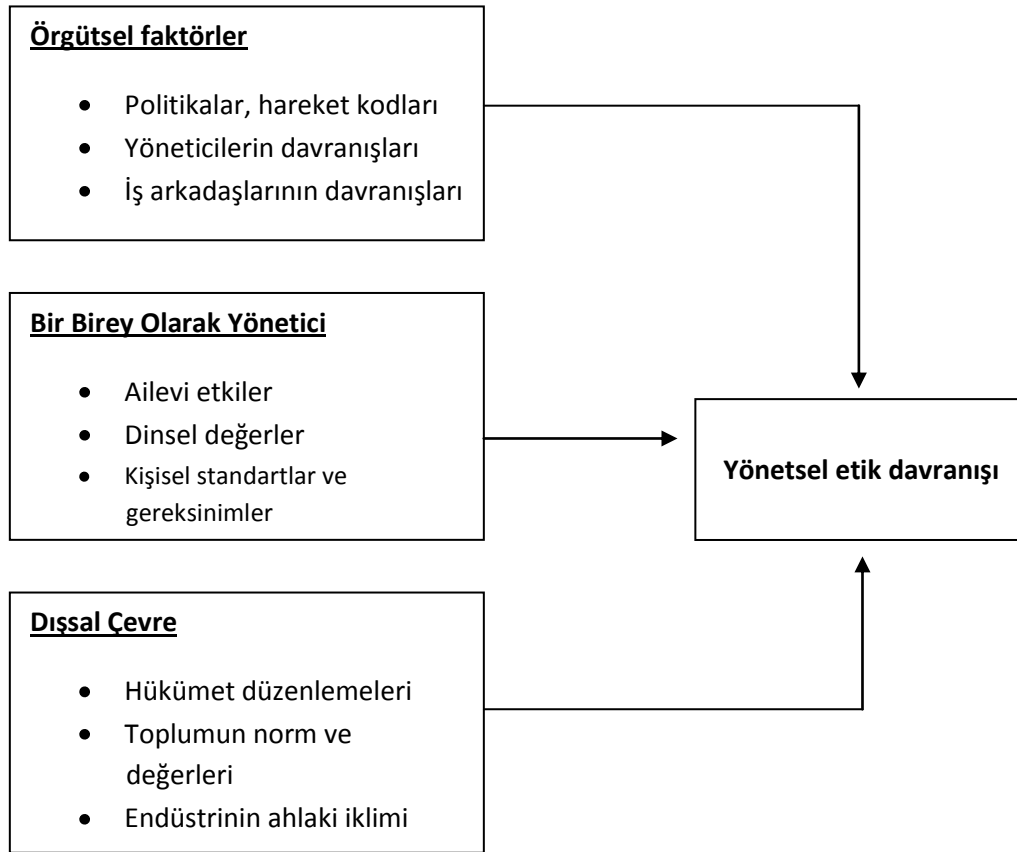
Örgütsel faktörler

- Politikalar, hareket kodları
- Yöneticilerin davranışları
- İş arkadaşlarının davranışları

Bir Birey Olarak Yönetici

- Ailevi etkiler
- Dinsel değerler
- Kişisel standartlar ve gereksinimler

Yönetsel etik davranışı

Dışsal Çevre

- Hükümet düzenlemeleri
- Toplumun norm ve değerleri
- Endüstrinin ahlaki iklimi